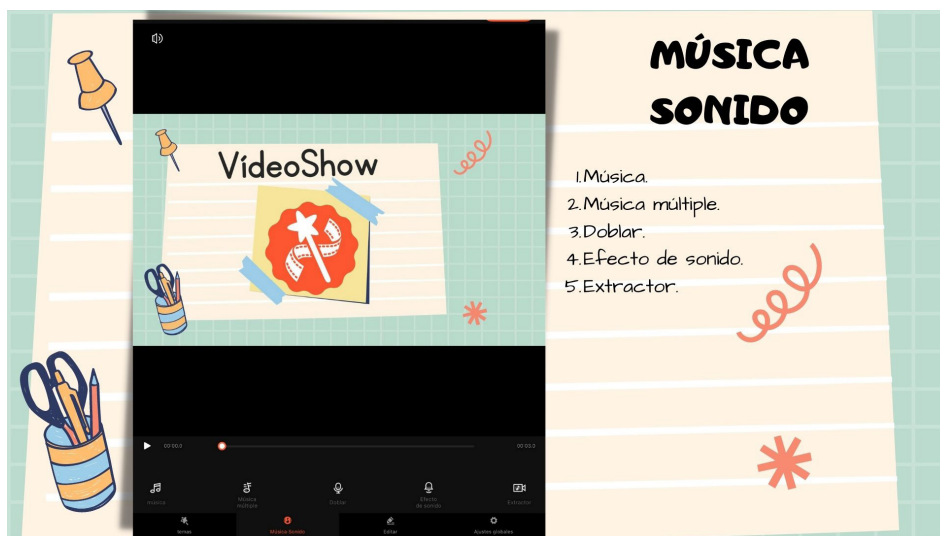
VídeoShow

00:00.0

00:00.0

Música

Música múltiple

Doblar

Efecto de sonido

Extractor

Temas

Música Sonido

Editar

Ajustes globales

MÚSICA SONIDO

1.Música.
2.Música múltiple.
3.Doblar.
4.Efecto de sonido.
5.Extractor.